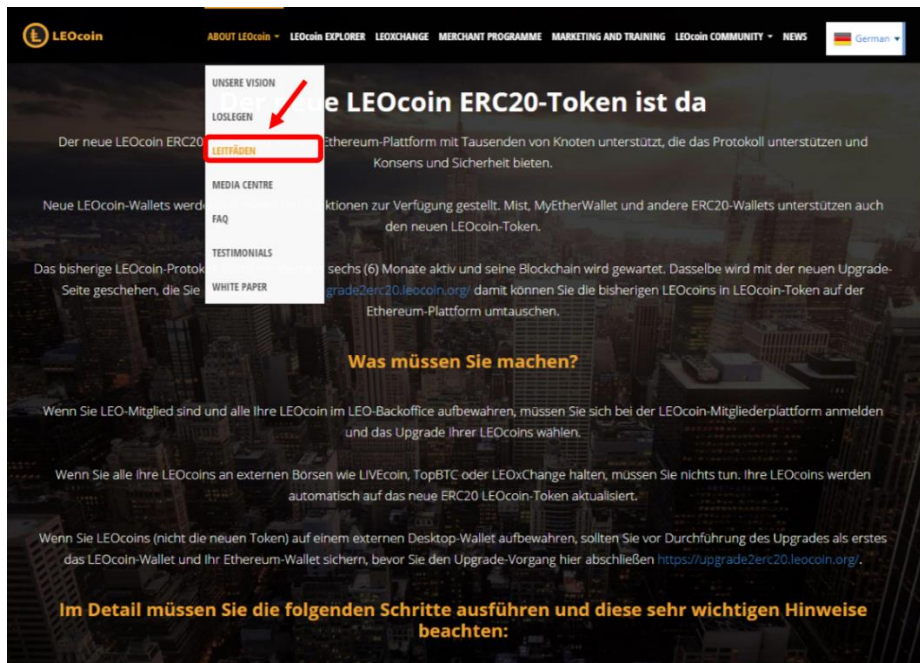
LEOcoin

ABOUT LEOcoin ▾ LEOcoin EXPLORER LEOXCHANGE MERCHANT PROGRAMME MARKETING AND TRAINING LEOcoin COMMUNITY ▾ NEWS

German ▾

UNSERE VISION
LOSLEGEN
LEITFÄDEN
MEDIA CENTRE
FAQ
TESTIMONIALS
WHITE PAPER

Der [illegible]ue LEOcoin ERC20-Token ist da

Der neue LEOcoin ERC20 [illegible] Ethereum-Plattform mit Tausenden von Knoten unterstützt, die das Protokoll unterstützen und Konsens und Sicherheit bieten.

Neue LEOcoin-Wallets werd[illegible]ktionen zur Verfugung gestellt. Mist, MyEtherWallet und andere ERC20-Wallets unterstützen auch den neuen LEOcoin-Token.

Das bisherige LEOcoin-Protok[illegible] sechs (6) Monate aktiv und seine Blockchain wird gewartet. Dasselbe wird mit der neuen Upgrade-Seite geschehen, die Sie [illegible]grade2erc20.leocoin.org/ damit können Sie die bisherigen LEOcoins in LEOcoin-Token auf der Ethereum-Plattform umtauschen.

Was müssen Sie machen?

Wenn Sie LEO-Mitglied sind und alle Ihre LEOcoin im LEO-Backoffice aufbewahren, müssen Sie sich bei der LEOcoin-Mitgliederplattform anmelden und das Upgrade Ihrer LEOcoins wählen.

Wenn Sie alle Ihre LEOcoins an externen Börsen wie LIVEcoin, TopBTC oder LEOxChange halten, müssen Sie nichts tun. Ihre LEOcoins werden automatisch auf das neue ERC20 LEOcoin-Token aktualisiert.

Wenn Sie LEOcoins (nicht die neuen Token) auf einem externen Desktop-Wallet aufbewahren, sollten Sie vor Durchführung des Upgrades als erstes das LEOcoin-Wallet und Ihr Ethereum-Wallet sichern, bevor Sie den Upgrade-Vorgang hier abschließen https://upgrade2erc20.leocoin.org/.

Im Detail müssen Sie die folgenden Schritte ausführen und diese sehr wichtigen Hinweise beachten: